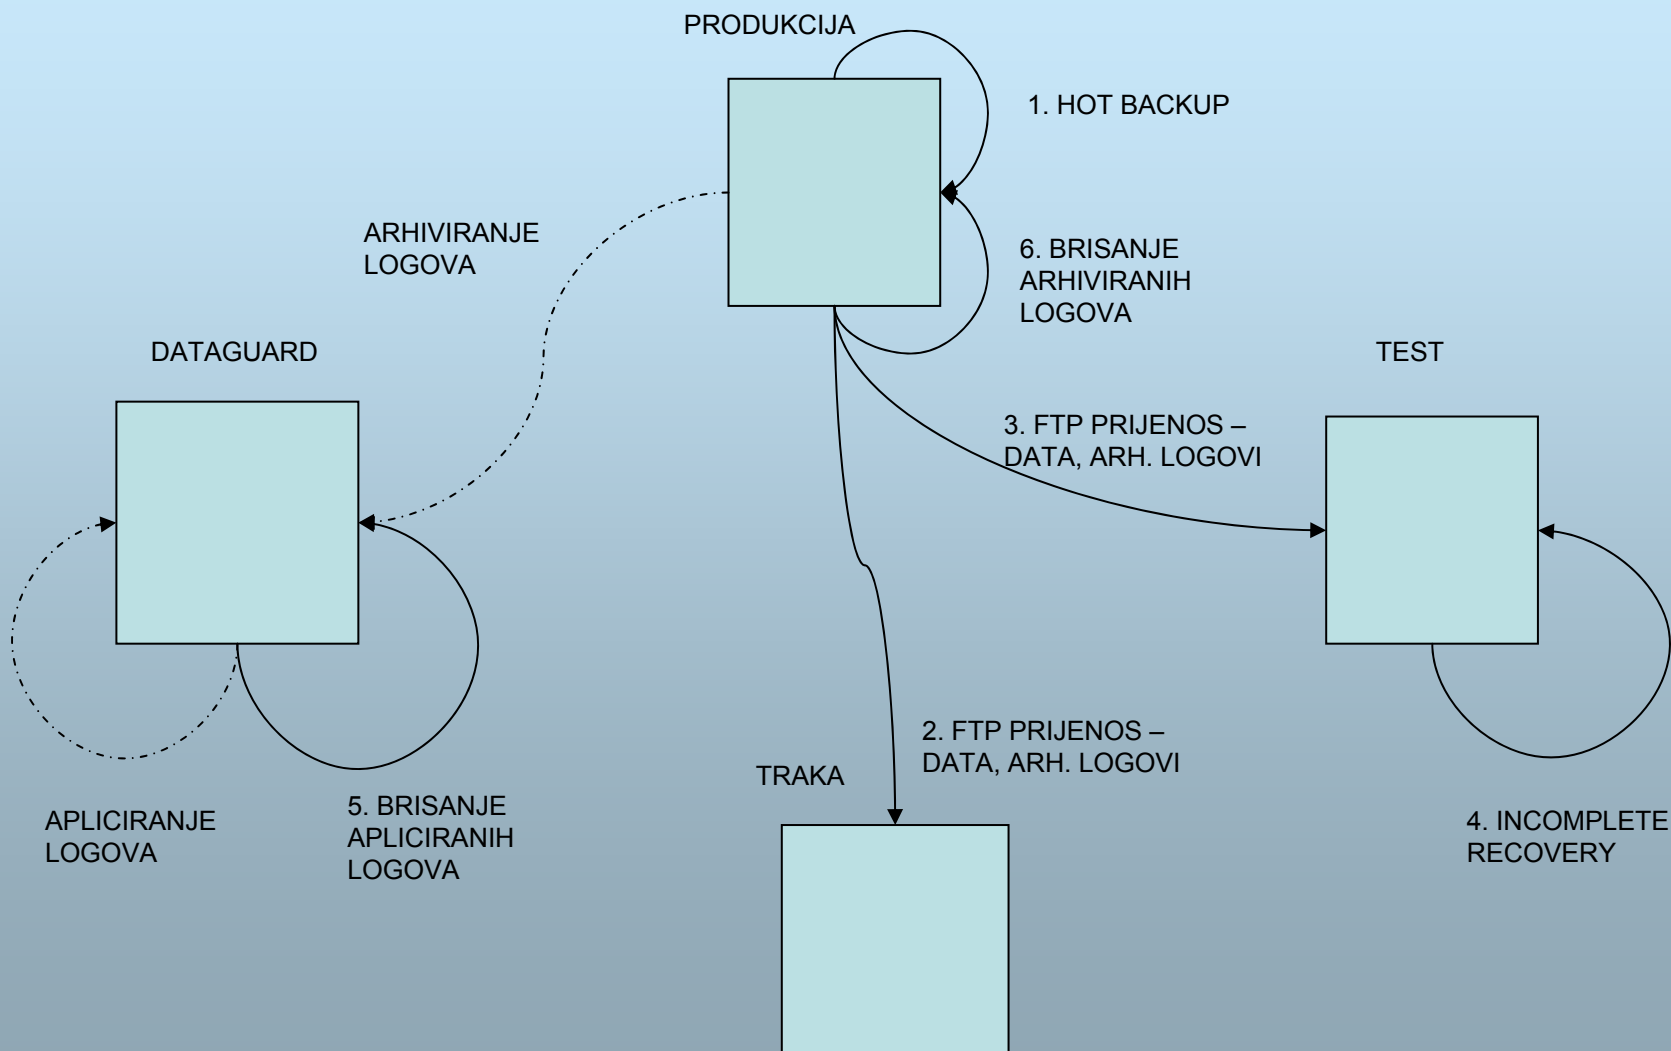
PRODUKCIJA

1. HOT BACKUP

ARHIVIRANJE LOGOVA

6. BRISANJE ARHIVIRANIH LOGOVA

DATAGUARD

TEST

3. FTP PRIJENOS – DATA, ARH. LOGOVI

2. FTP PRIJENOS – DATA, ARH. LOGOVI

TRAKA

APLICIRANJE LOGOVA

5. BRISANJE APLICIRANIH LOGOVA

4. INCOMPLETE RECOVERY